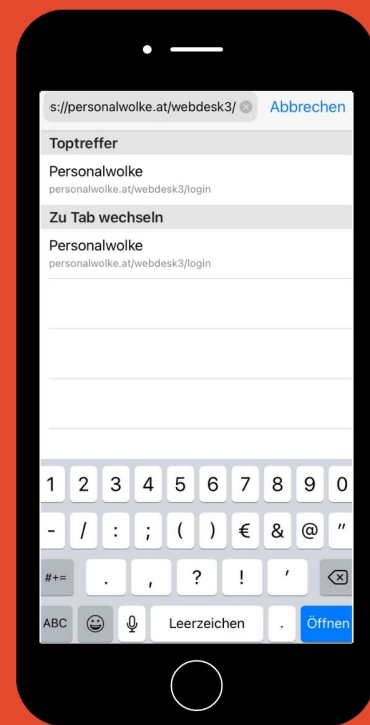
s://personalwolke.at/webdesk3/ Abbrechen

Toptreffer

Personalwolke
personalwolke.at/webdesk3/login

Zu Tab wechseln

Personalwolke
personalwolke.at/webdesk3/login

1 2 3 4 5 6 7 8 9 0
- / : ; ( ) € & @ "
#+= . , ? ! '
ABC Leerzeichen . Öffnen